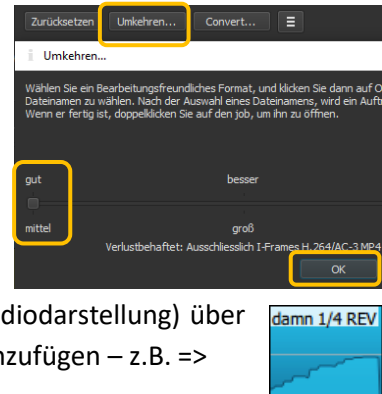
Zurücksetzen Umkehren... Convert... ☰

Umkehren...

Wählen Sie ein Bearbeitungsfreundliches Format, und klicken Sie dann auf O Dateinamen zu wählen. Nach der Auswahl eines Dateinamens, wird ein Auftr Wenn er fertig ist, doppelklicken Sie auf den job, um ihn zu öffnen.

gut

besser

mittel

groß

Verlustbehaftet: Ausschliesslich I-Frames H.264/AC-3 MP4

OK

diodarstellung) über

nzufügen – z.B. =>

damn 1/4 REV